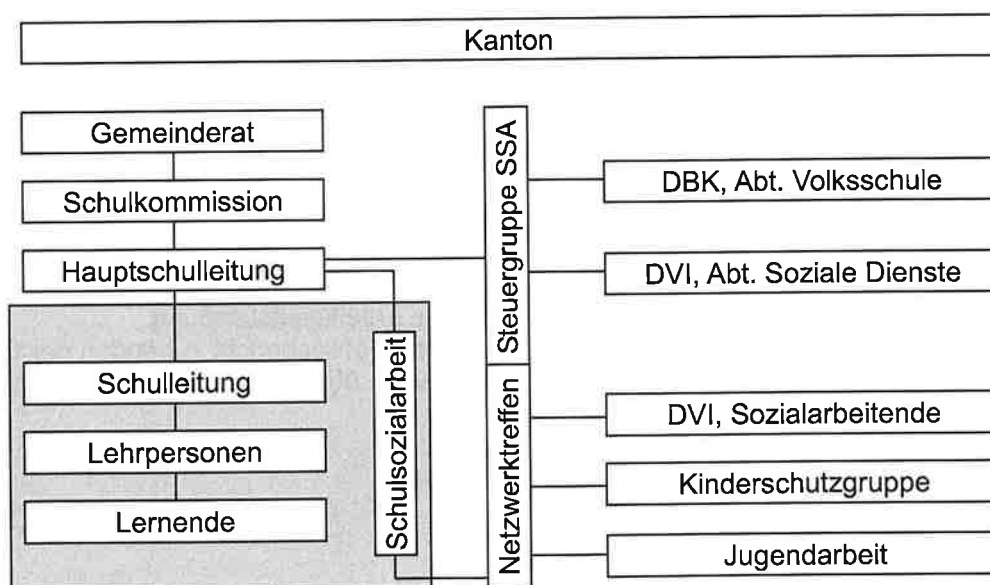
Kanton

Gemeinderat

Schulkommission

Hauptschulleitung

Schulleitung

Lehrpersonen

Lernende

Schulsozialarbeit

Steuergruppe SSA

Netzwerktreffen

DBK, Abt. Volksschule

DVI, Abt. Soziale Dienste

DVI, Sozialarbeitende

Kinderschutzgruppe

Jugendarbeit